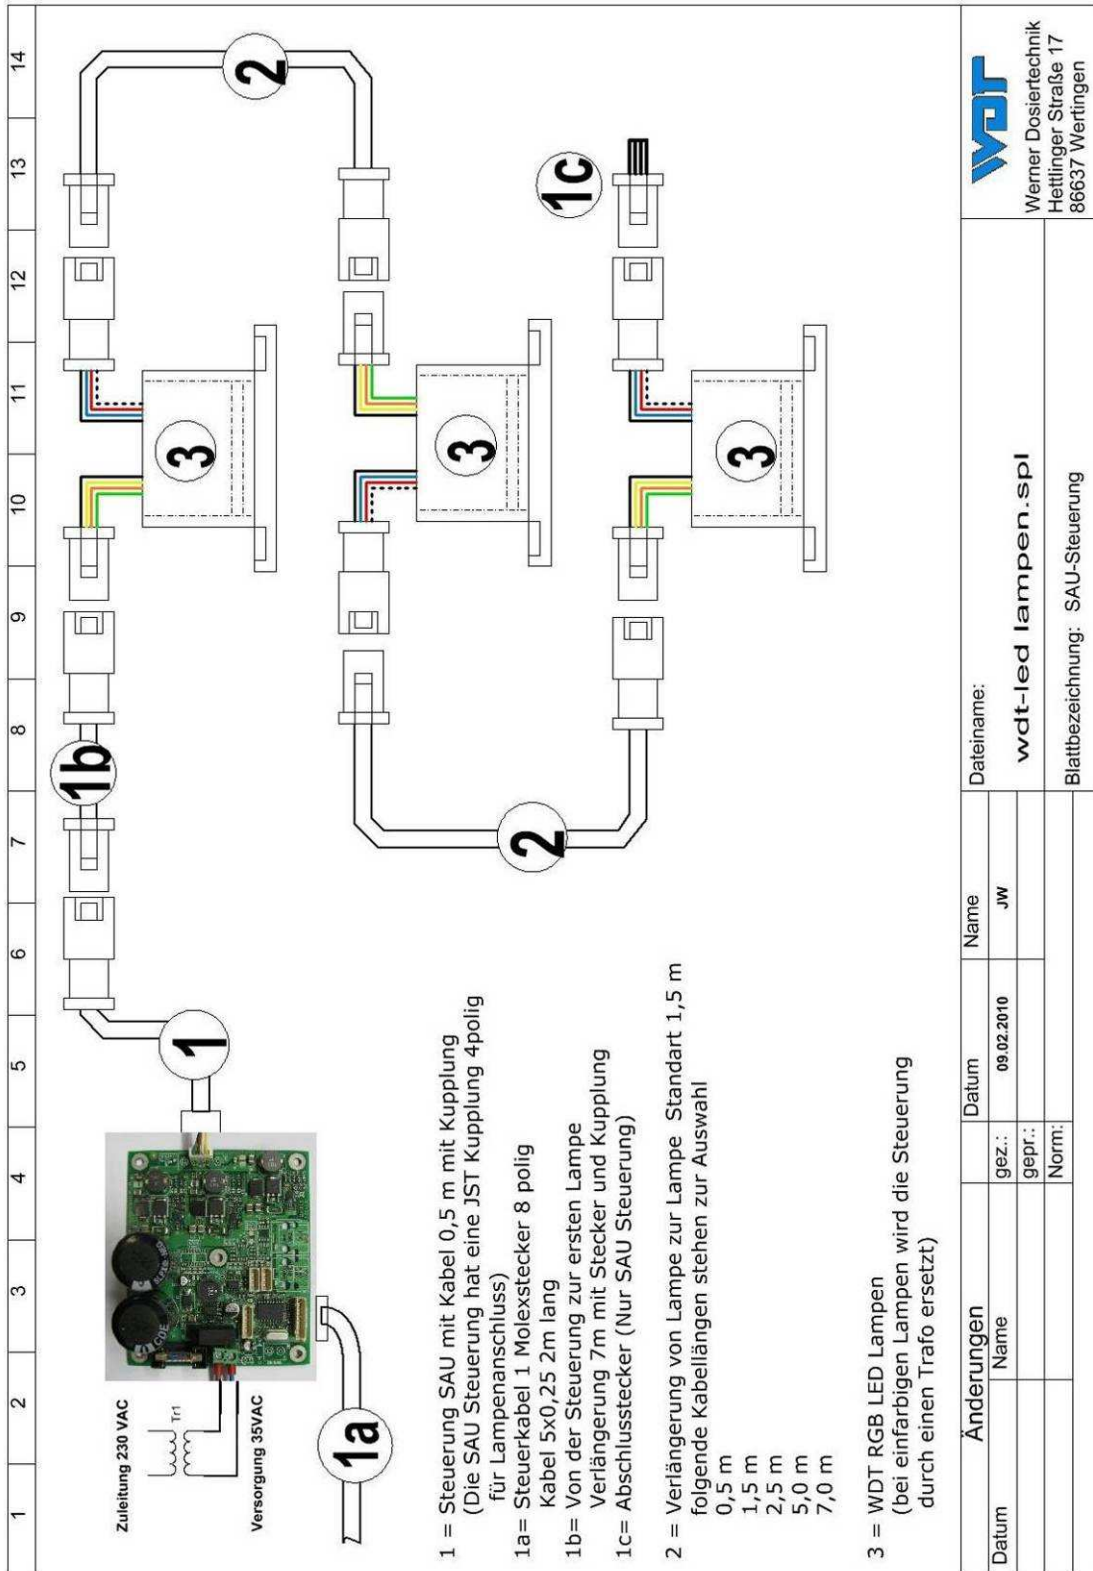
1
2
3
4
5
6
7
8
9
10
11
12
13
14

Zuleitung 230 VAC
Tr1
Versorgung 35VAC

1a
1
1b
2
2
3
3
3
1c

1 = Steuerung SAU mit Kabel 0,5 m mit Kupplung
(Die SAU Steuerung hat eine JST Kupplung 4polig für Lampenanschluss)
1a= Steuerkabel 1 Molexstecker 8 polig
Kabel 5x0,25 2m lang
1b= Von der Steuerung zur ersten Lampe
Verlängerung 7m mit Stecker und Kupplung
1c= Abschlussstecker (Nur SAU Steuerung)

2 = Verlängerung von Lampe zur Lampe Standart 1,5 m
folgende Kabellängen stehen zur Auswahl
0,5 m
1,5 m
2,5 m
5,0 m
7,0 m

3 = WDT RGB LED Lampen
(bei einfarbigen Lampen wird die Steuerung durch einen Trafo ersetzt)

| Änderungen | | | Datum | Name | Dateiname: |
|---|---|---|---|---|---|
| Datum | Name | gez.: | 09.02.2010 | JW | wdt-led lampen.spl |
| | | gepr.: | | | |
| | | Norm: | | | Blattbezeichnung: SAU-Steuerung |

WDT
Werner Dosiertechnik
Hettlinger Straße 17
86637 Wertingen